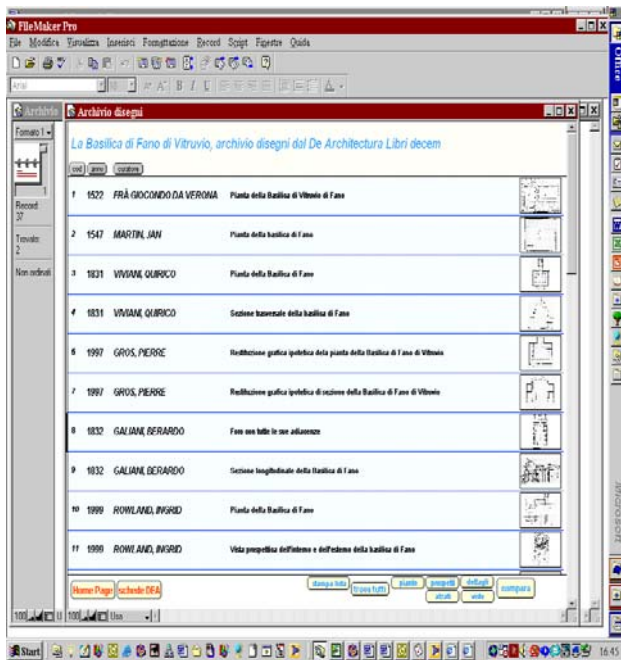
FileMaker Pro

File Modifica Visualizza Inserisci Formattazione Record Script Finestre Guida

Arial

Archivio

Archivio disegni

Formato 1

Record: 37

Trovato: 2

Non ordinati

La Basilica di Fano di Vitruvio, archivio disegni dal De Architectura Libri decem

ord | anno | curatore

| | | | |
|---|---|---|---|
| 1 | 1522 | FRÀ GIOCONDO DA VERONA | Pianta della Basilica di Vitruvio di Fano |
| 2 | 1547 | MARTIN, JAN | Pianta della basilica di Fano |
| 3 | 1831 | VIVIANI, QUIRICO | Pianta della Basilica di Fano |
| 4 | 1831 | VIVIANI, QUIRICO | Sezione trasversale della basilica di Fano |
| 6 | 1997 | GROS, PIERRE | Restituzione grafica ipotetica della pianta della Basilica di Fano di Vitruvio |
| 7 | 1997 | GROS, PIERRE | Restituzione grafica ipotetica di sezione della Basilica di Fano di Vitruvio |
| 8 | 1832 | GALIANI, BERARDO | Foro con tutte le sue adiacenze |
| 9 | 1832 | GALIANI, BERARDO | Sezione longitudinale della Basilica di Fano |
| 10 | 1999 | ROWLAND, INGRID | Pianta della Basilica di Fano |
| 11 | 1999 | ROWLAND, INGRID | Vista prospettica dell'interno e dell'esterno della basilica di Fano |

Home Page | schede DFA | stampa lista | trova tutti | piante | prospetti | alzati | dettagli | viste | compara

100 | 100 | Uso

Start

16:45

Microsoft Office